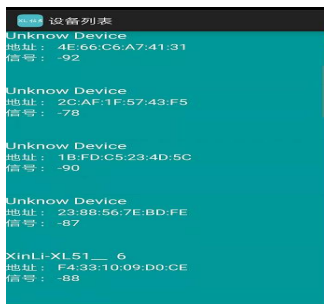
设备列表
Unknow Device
地址： 4E:66:C6:A7:41:31
信号： -92

Unknow Device
地址： 2C:AF:1F:57:43:F5
信号： -78

Unknow Device
地址： 1B:FD:C5:23:4D:5C
信号： -90

Unknow Device
地址： 23:88:56:7E:BD:FE
信号： -87

XinLi-XL51__ 6
地址： F4:33:10:09:D0:CE
信号： -88